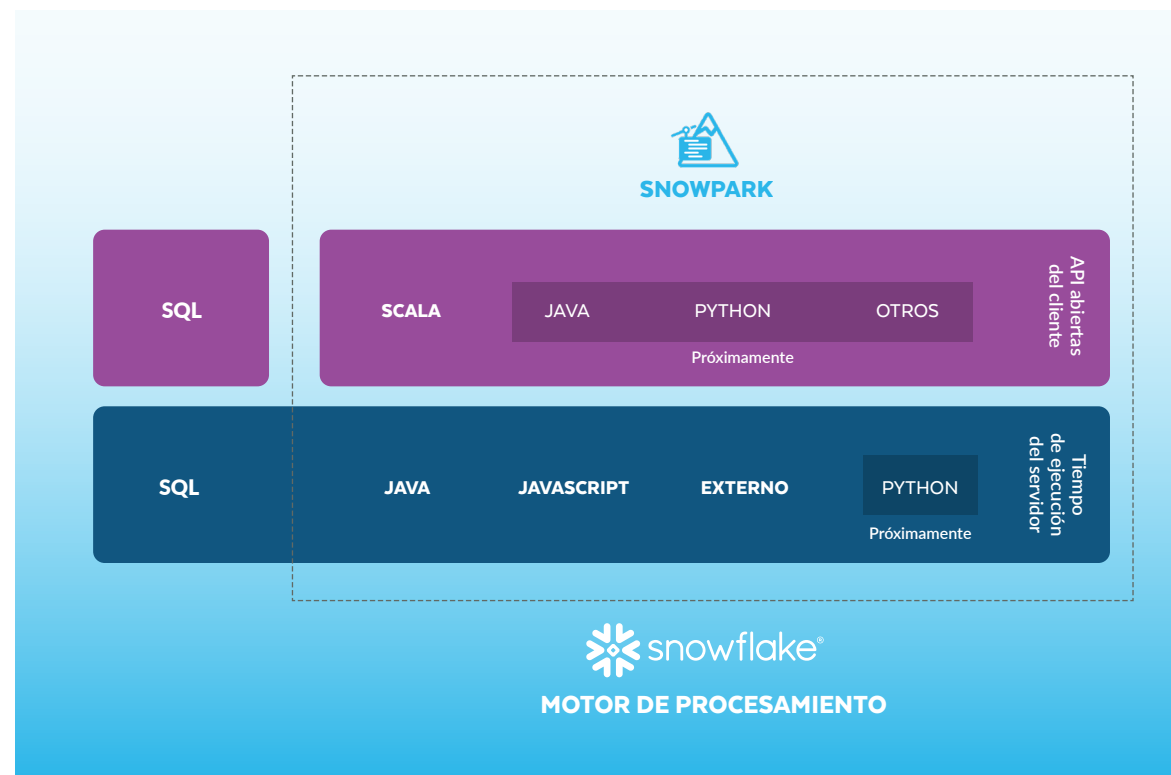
SNOWPARK

SQL

SCALA

JAVA PYTHON OTROS

Próximamente

API abiertas del cliente

SQL

JAVA

JAVASCRIPT

EXTERNO

PYTHON

Próximamente

Tiempo de ejecución del servidor

snowflake®

MOTOR DE PROCESAMIENTO